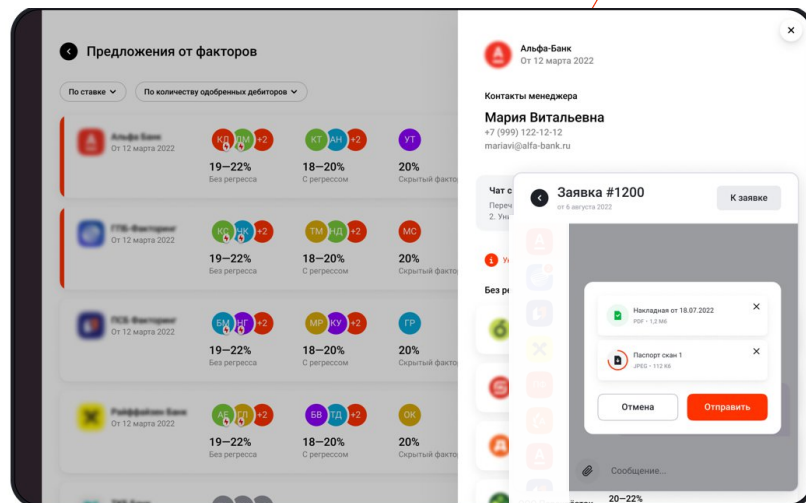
Предложения от факторов

По ставке

По количеству одобренных дебиторов

Альфа Банк
От 12 марта 2022

КД ЛМ +2
19—22%
Без регресса

КТ АН +2
18—20%
С регрессом

УТ
20%
Скрытый факто

ГТБ-Факторинг
От 12 марта 2022

КС НК +2
19—22%
Без регресса

ТМ НД +2
18—20%
С регрессом

МС
20%
Скрытый факто

ПСБ-Факторинг
От 12 марта 2022

БМ НГ +2
19—22%
Без регресса

МР КУ +2
18—20%
С регрессом

ГР
20%
Скрытый факто

Райффайзен Банк
От 12 марта 2022

АЕ ГП +2
19—22%
Без регресса

БВ ТД +2
18—20%
С регрессом

ОК
20%
Скрытый факто

Альфа-Банк
От 12 марта 2022

Контакты менеджера
Мария Витальевна
+7 (999) 122-12-12
mariavi@alfa-bank.ru

Чат с
Переч
2. Ун

Ус

Без ре

Заявка #1200
от 6 августа 2022

К заявке

Накладная от 18.07.2022
PDF · 1,2 Мб

Паспорт скан 1
JPEG · 112 Кб

Отмена

Отправить

Сообщение...

20—22%